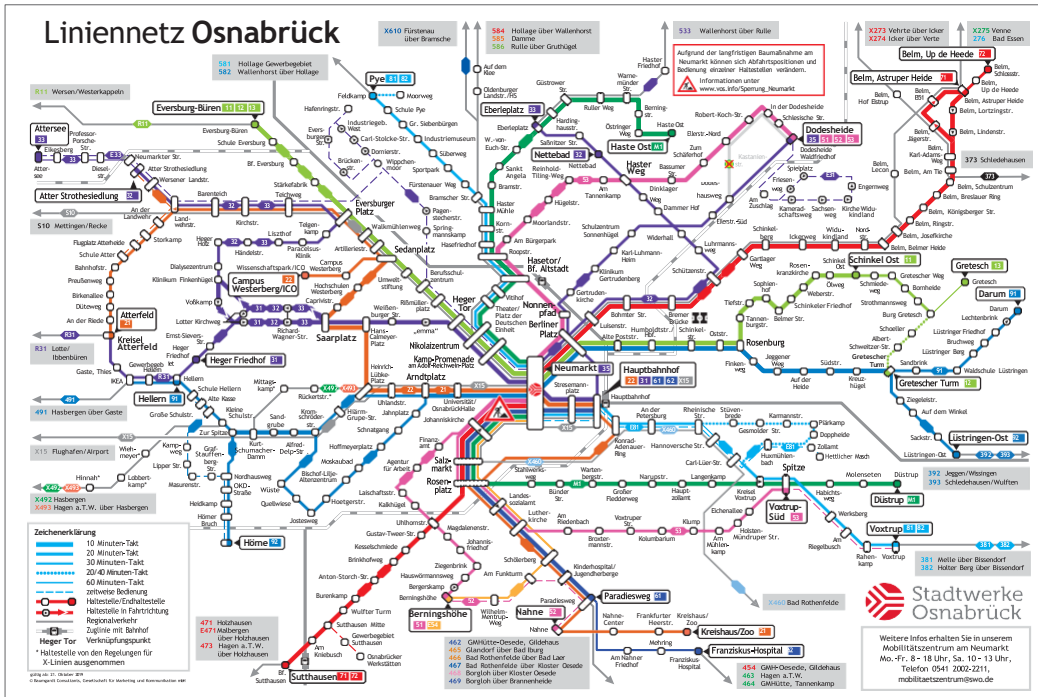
Liniennetz Osnabrück

X610 Fürstenau über Bramsche

584 Hollage über Wallenhorst
585 Damme
586 Rulle über Gruthügel

533 Wallenhorst über Rulle

X273 Vehrte über Icker
X274 Icker über Verte

X275 Venne
276 Bad Essen

Aufgrund der langfristigen Baumaßnahme am Neumarkt können sich Abfahrtspositionen und Bedienung einzelner Haltestellen verändern.
Informationen unter www.vos.info/Sperrung_Neumarkt

581 Hollage Gewerbegebiet
582 Wallenhorst über Hollage

R11 Wersen/Westerkappeln

Belm, Up de Heede
Belm, Astruper Heide

Eversburg-Büren
Attersee
Atter Strothesiedlung
S10 Mettingen/Recke
Pye
Eberleplatz
Haste Ost
Nettebad
Haster Weg
Dodesheide
Schinkel Ost
Gretesch
Darum
Eversburg Platz
Sedanplatz
Campus Westerberg/ICO
Atterfeld
Kreisel Atterfeld
Heger Tor
Hasetor/Bf. Altstadt
Saarplatz
Nikolaizentrum
Kamp-Promenade
Arndtplatz
Neumarkt
Hauptbahnhof
Rosenburg
Heger Friedhof
Hellern
Gretescher Turm
Lüstringen-Ost
Spitze
Voxtrup-Süd
Düstrup
Voxtrup
Salzmarkt
Rosenplatz
Berningshöhe
Nahne
Paradiesweg
Kreishaus/Zoo
Franziskus-Hospital
Sutthausen
Höme
Heger Tor
373 Schledehausen
R31 Lotte/Ibbenbüren
491 Hasbergen über Gaste
X15 Flughafen/Airport
X492 Hasbergen
X493 Hagen a.T.W. über Hasbergen
392 Jeggen/Wissingen
393 Schledehausen/Wulften
381 Melle über Bissendorf
382 Holter Berg über Bissendorf
X460 Bad Rothenfelde
471 Holzhausen
E471 Malbergen über Holzhausen
473 Hagen a.T.W. über Holzhausen
462 GMHütte-Oesede, Gildehaus
465 Glandorf über Bad Iburg
466 Bad Rothenfelde über Bad Laer
467 Bad Rothenfelde über Kloster Oesede
468 Borgloh über Kloster Oesede
469 Borgloh über Brannenheide
454 GMH-Oesede, Gildehaus
463 Hagen a.T.W.
464 GMHütte, Tannenkamp

Zeichenerklärung
10 Minuten-Takt
20 Minuten-Takt
30 Minuten-Takt
20/40 Minuten-Takt
60 Minuten-Takt
zeitweise Bedienung
Haltestelle/Endhaltestelle
Haltestelle in Fahrtrichtung
Regionalverkehr
Zuglinie mit Bahnhof
Verknüpfungspunkt
* Haltestelle von den Regelungen für X-Linien ausgenommen

Stadtwerke Osnabrück
Weitere Infos erhalten Sie in unserem Mobilitätszentrum am Neumarkt
Mo.-Fr. 8-18 Uhr, Sa. 10-13 Uhr,
Telefon 0541 2002-2211,
mobilitaetszentrum@swo.de

gültig ab 21. Oktober 2019